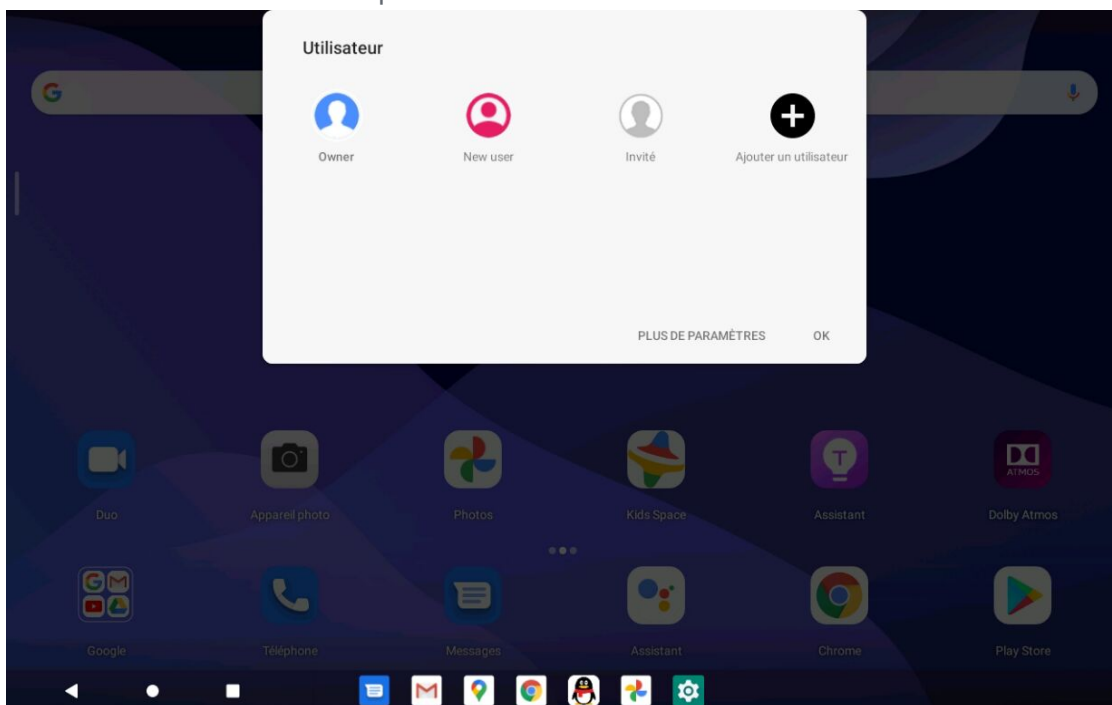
Utilisateur

Owner

New user

Invité

Ajouter un utilisateur

PLUS DE PARAMÈTRES

OK

Duo

Appareil photo

Photos

Kids Space

Assistant

Dolby Atmos

Google

Téléphone

Messages

Assistant

Chrome

Play Store